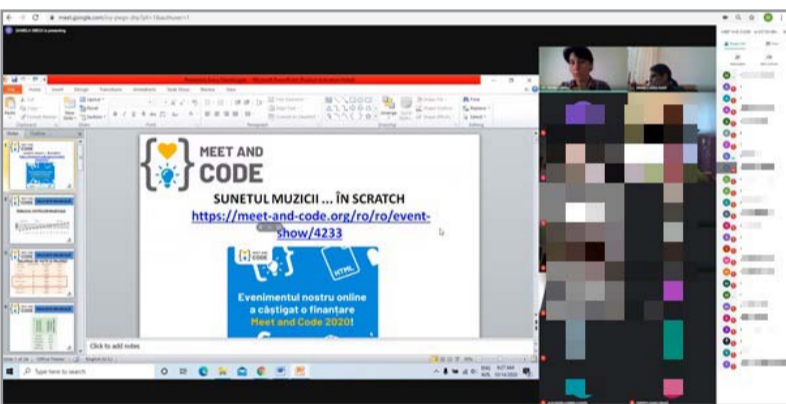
meet.google.com

MEET AND CODE

SUNETUL MUZICII ... ÎN SCRATCH

https://meet-and-code.org/ro/ro/event-show/4233

MEET AND CODE

HTML

Evenimentul nostru online a câștigat o finanțare Meet and Code 2020!

Click to add notes

Type here to search